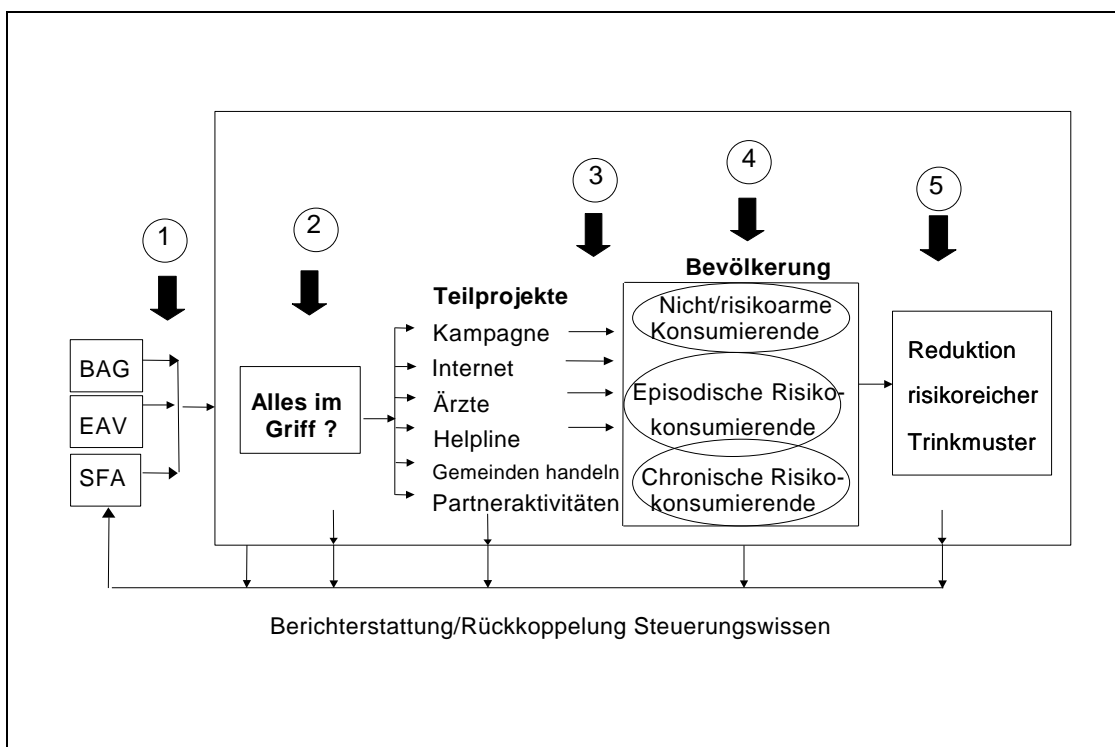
1

2

3

4

5

BAG

EAV

SFA

Alles im Griff ?

Teilprojekte

Kampagne

Internet

Ärzte

Helpline

Gemeinden handeln

Partneraktivitäten

Bevölkerung

Nicht/risikoarme Konsumierende

Episodische Risikokonsumierende

Chronische Risikokonsumierende

Reduktion risikoreicher Trinkmuster

Berichterstattung/Rückkoppelung Steuerungswissen